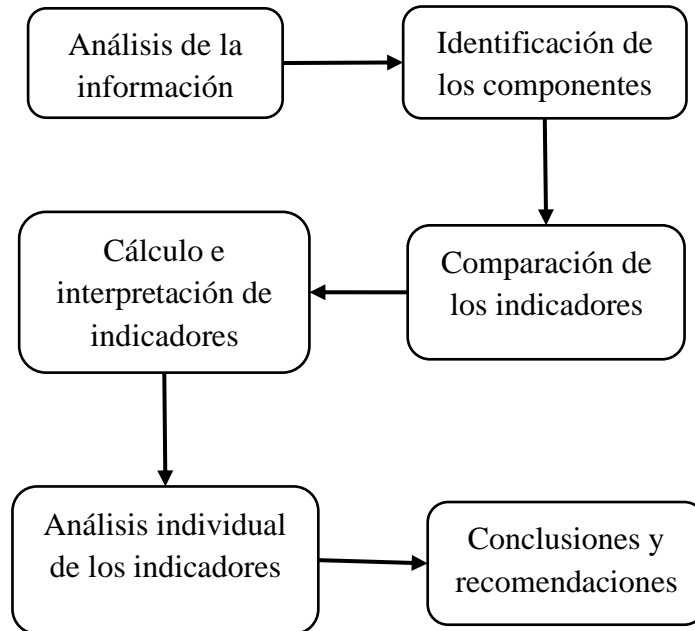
Análisis de la información

Identificación de los componentes

Cálculo e interpretación de indicadores

Comparación de los indicadores

Análisis individual de los indicadores

Conclusiones y recomendaciones